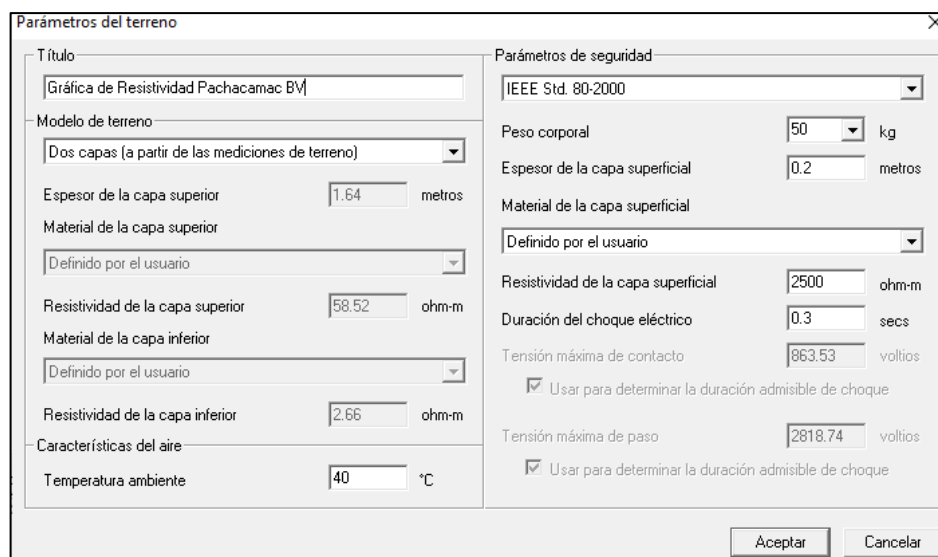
Parámetros del terreno

Título

Gráfica de Resistividad Pachacamac BV

Modelo de terreno

Dos capas (a partir de las mediciones de terreno)

Espesor de la capa superior 1.64 metros

Material de la capa superior

Definido por el usuario

Resistividad de la capa superior 58.52 ohm-m

Material de la capa inferior

Definido por el usuario

Resistividad de la capa inferior 2.66 ohm-m

Características del aire

Temperatura ambiente 40 °C

Parámetros de seguridad

IEEE Std. 80-2000

Peso corporal 50 kg

Espesor de la capa superficial 0.2 metros

Material de la capa superficial

Definido por el usuario

Resistividad de la capa superficial 2500 ohm-m

Duración del choque eléctrico 0.3 secs

Tensión máxima de contacto 863.53 voltios

Usar para determinar la duración admisible de choque

Tensión máxima de paso 2818.74 voltios

Usar para determinar la duración admisible de choque

Aceptar Cancelar